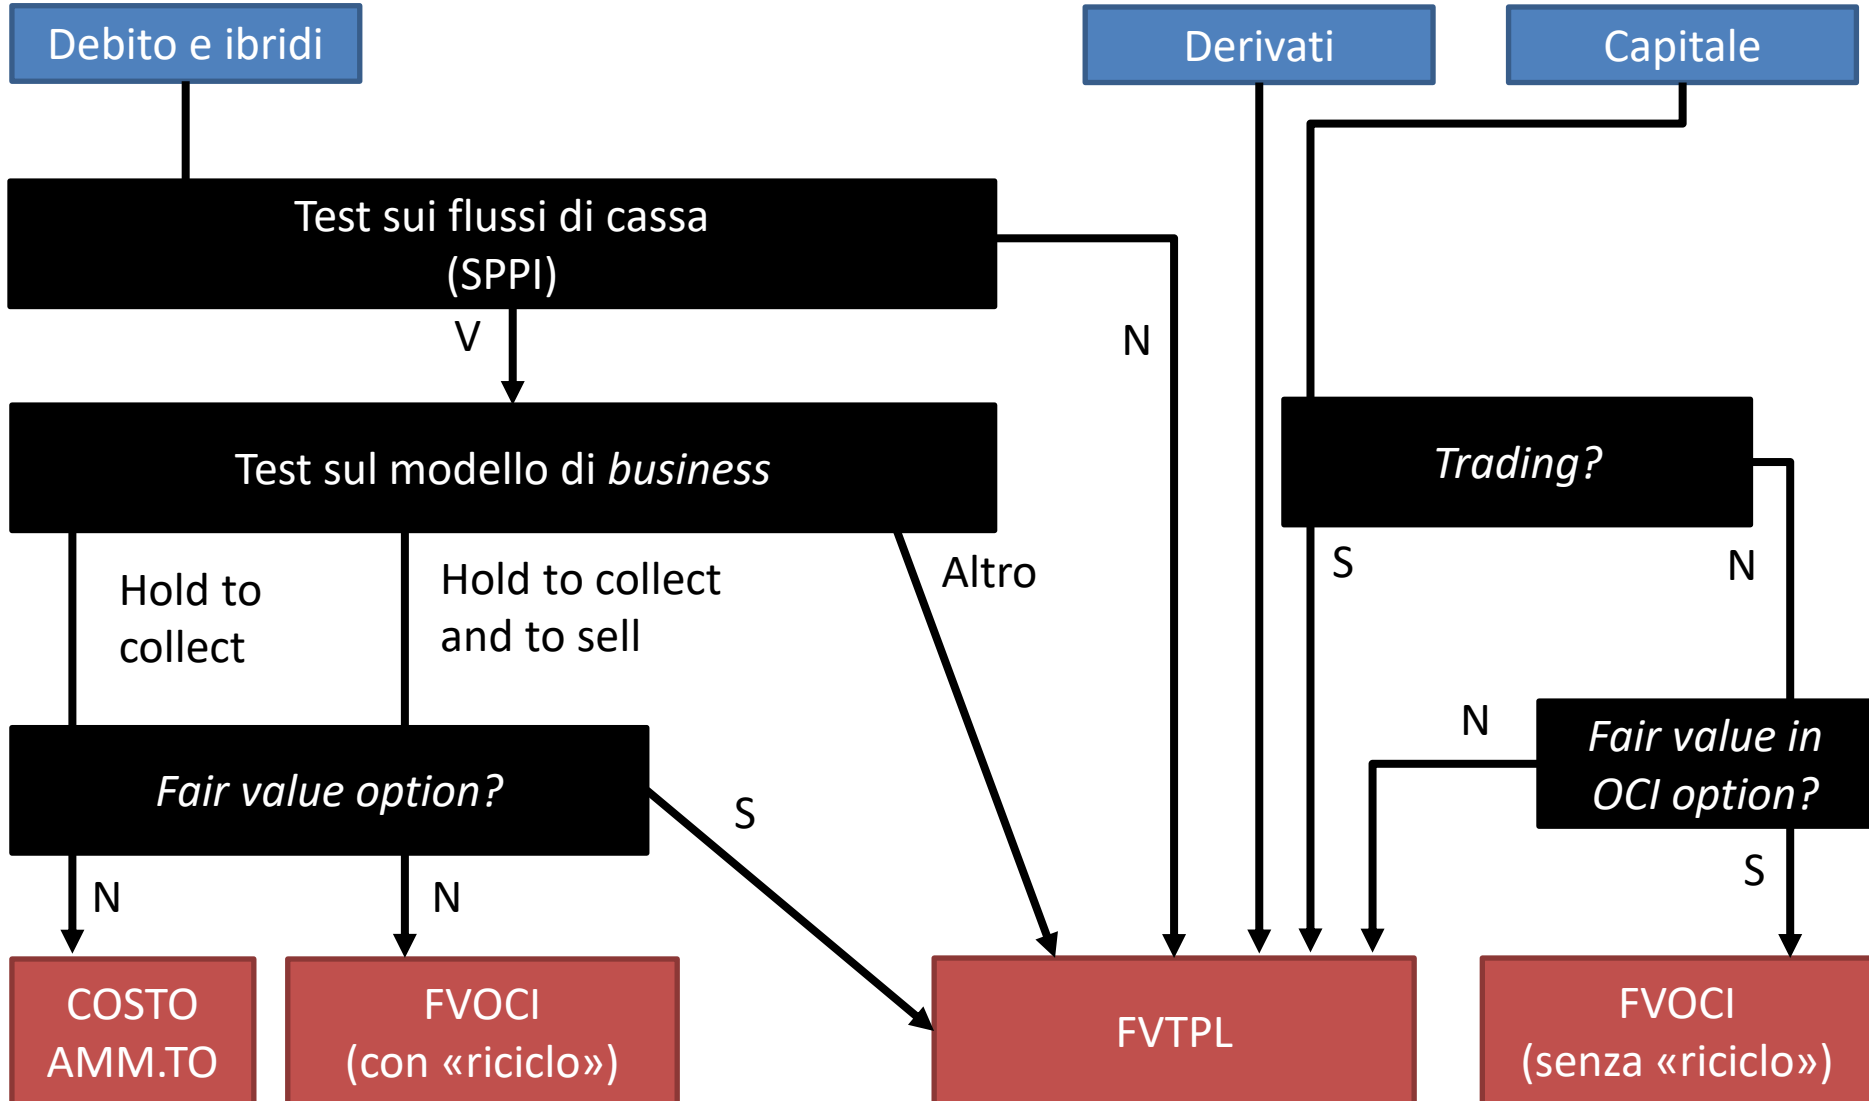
Debito e ibridi

Derivati

Capitale

Test sui flussi di cassa (SPPI)

V

N

Test sul modello di business

Trading?

Hold to collect

Hold to collect and to sell

Altro

S

N

N

Fair value in OCI option?

Fair value option?

S

S

N

N

COSTO AMM.TO

FVOCI (con «riciclo»)

FVTPL

FVOCI (senza «riciclo»)